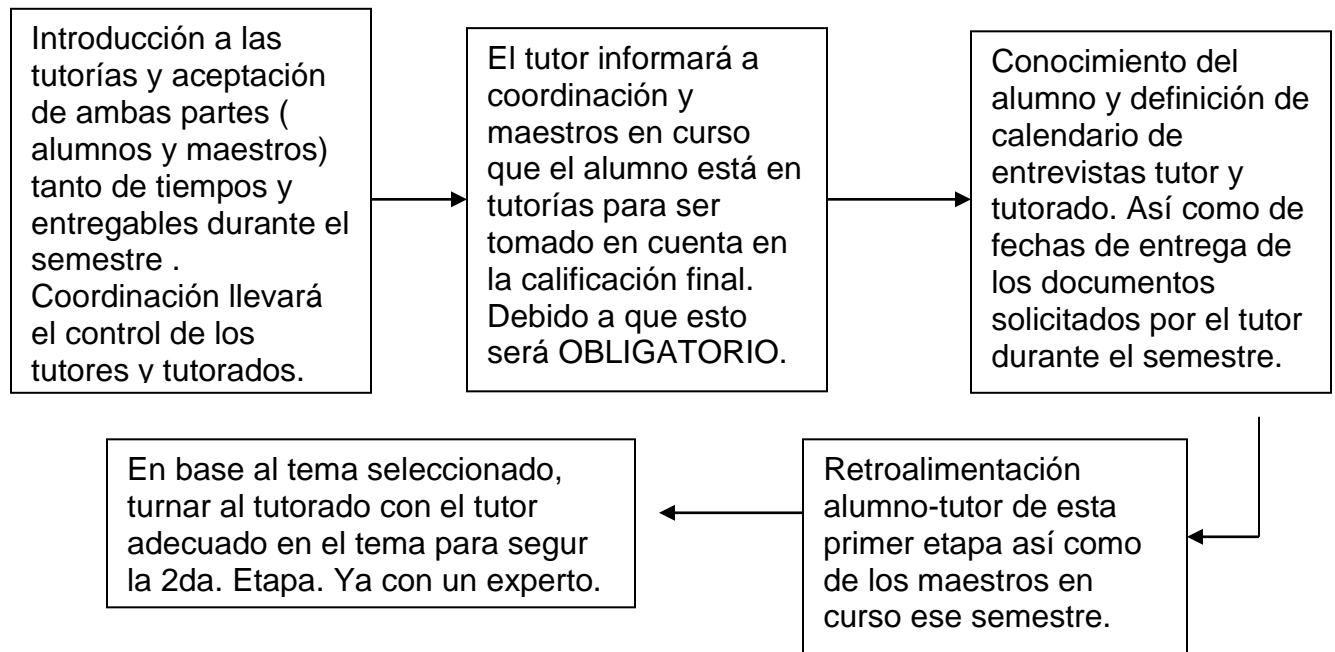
Introducción a las tutorías y aceptación de ambas partes ( alumnos y maestros) tanto de tiempos y entregables durante el semestre . Coordinación llevará el control de los tutores y tutorados.

El tutor informará a coordinación y maestros en curso que el alumno está en tutorías para ser tomado en cuenta en la calificación final. Debido a que esto será OBLIGATORIO.

Conocimiento del alumno y definición de calendario de entrevistas tutor y tutorado. Así como de fechas de entrega de los documentos solicitados por el tutor durante el semestre.

Retroalimentación alumno-tutor de esta primer etapa así como de los maestros en curso ese semestre.

En base al tema seleccionado, turnar al tutorado con el tutor adecuado en el tema para segur la 2da. Etapa. Ya con un experto.